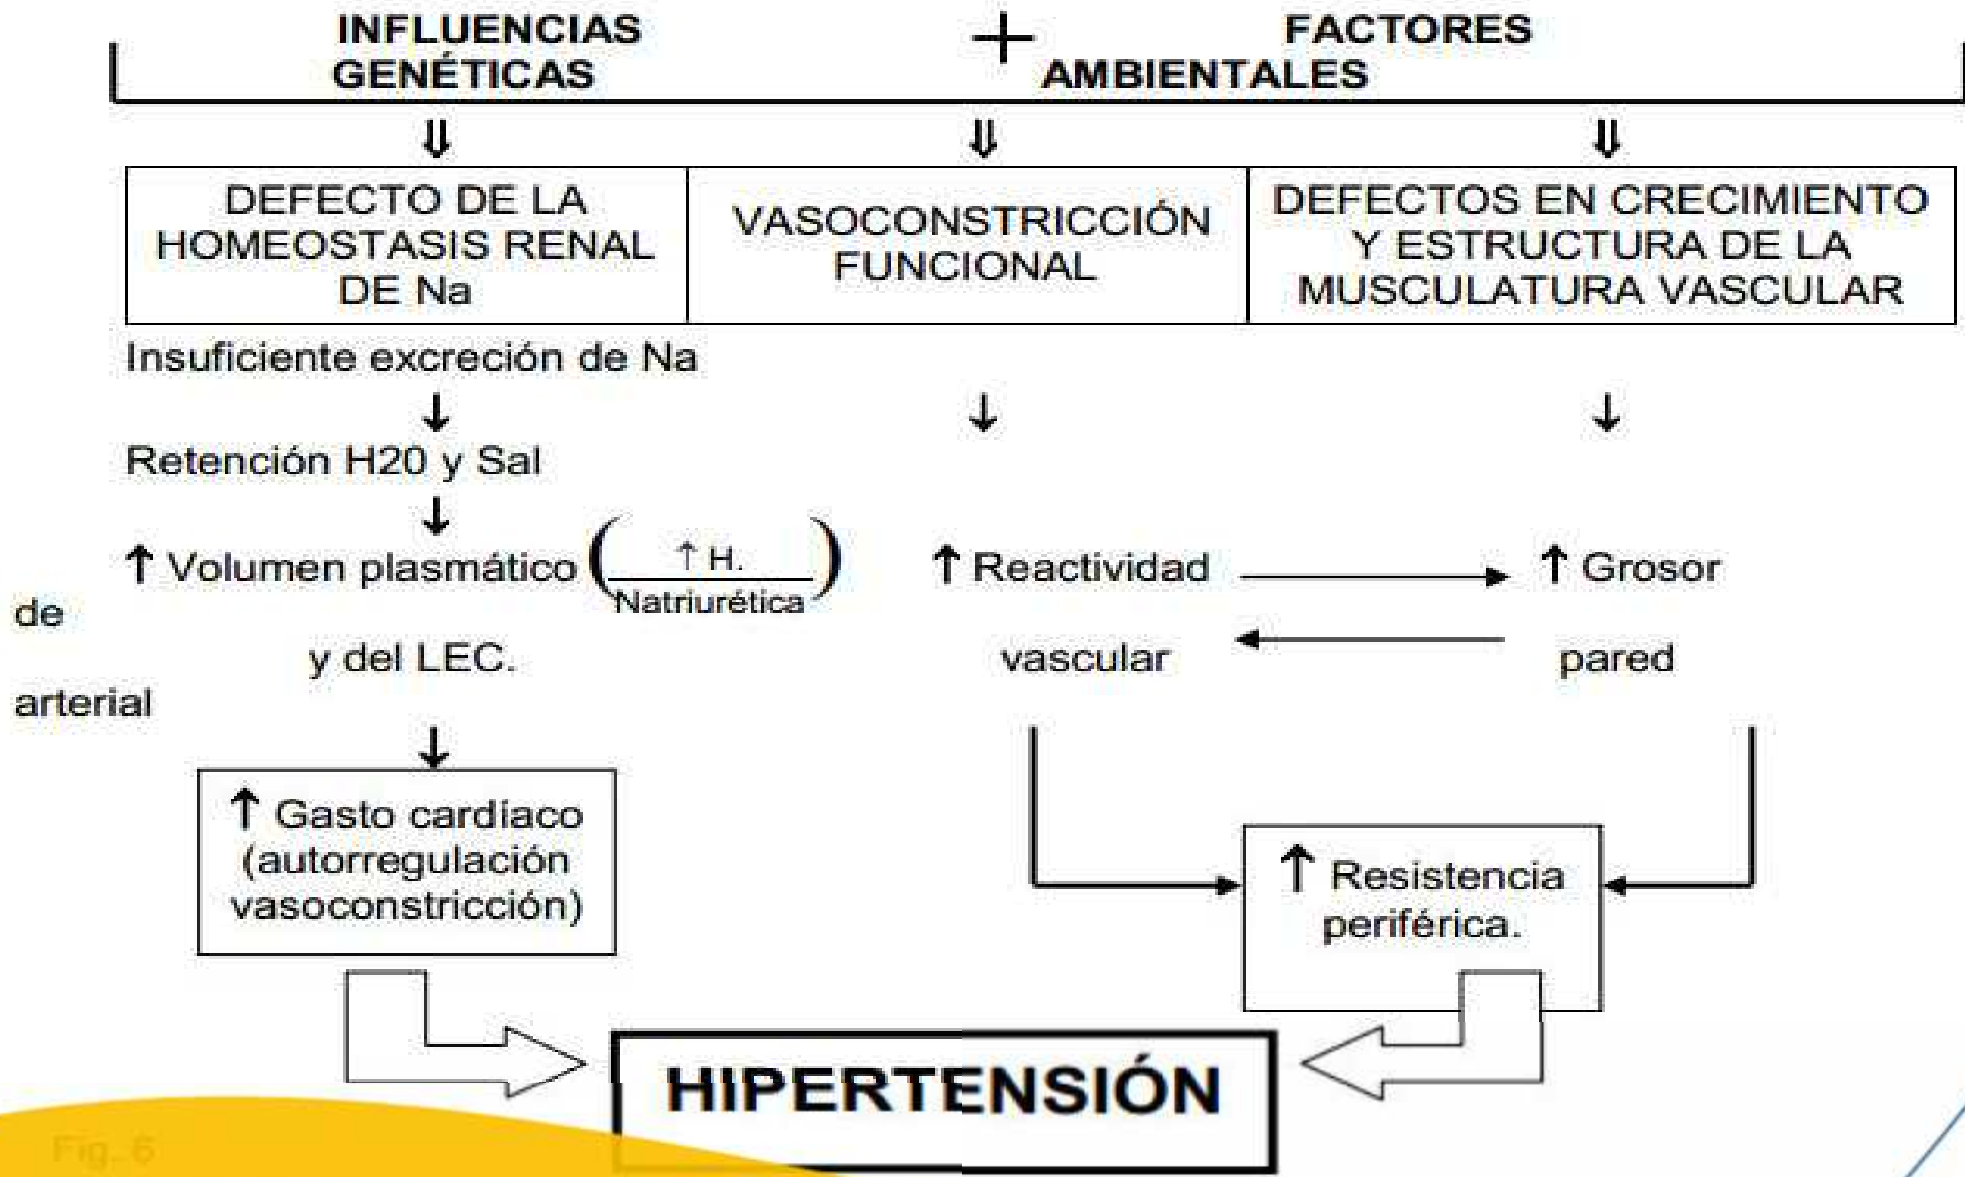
INFLUENCIAS GENÉTICAS + FACTORES AMBIENTALES

⇓ ⇓ ⇓

| DEFECTO DE LA HOMEOSTASIS RENAL DE Na | VASOCONSTRICCIÓN FUNCIONAL | DEFECTOS EN CRECIMIENTO Y ESTRUCTURA DE LA MUSCULATURA VASCULAR |
|---|---|---|

Insuficiente excreción de Na

↓ ↓ ↓

Retención H20 y Sal

↓

↑ Volumen plasmático $\left(\frac{\uparrow \text{H.}}{\text{Natriurética}}\right)$ ↑ Reactividad ↑ Grosor

de

y del LEC. vascular pared

arterial

↓

↑ Gasto cardíaco (autorregulación vasoconstricción)

↑ Resistencia periférica.

HIPERTENSIÓN

Fig. 6